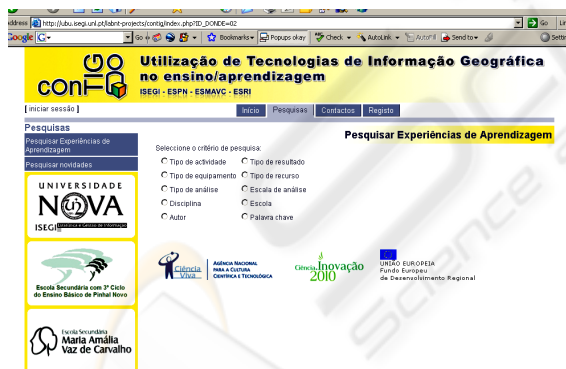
ddress http://lubu.isegi.unl.pt/labnt-projects/contig/index.php?ID_DONDE=02
Go Links
Google G- Go Bookmarks Popups okay Check AutoLink AutoFill Send to Settings

conTIG
Utilização de Tecnologias de Informação Geográfica no ensino/aprendizagem
ISEGI - ESPN - ESMAVC - ESRI

[ iniciar sessão ]

Início Pesquisas Contactos Registo

Pesquisas
Pesquisar Experiências de Aprendizagem
Pesquisar novidades

UNIVERSIDADE NOVA
ISEGI Estatística e Gestão de Informação

Escola Secundária com 3° Ciclo do Ensino Básico de Pinhal Novo

Escola Secundária Maria Amália Vaz de Carvalho

Pesquisar Experiências de Aprendizagem

Seleccione o critério de pesquisa:
Tipo de actividade
Tipo de resultado
Tipo de equipamento
Tipo de recurso
Tipo de análise
Escala de análise
Disciplina
Escola
Autor
Palavra chave

Ciência Viva
Agência Nacional para a Cultura Científica e Tecnológica

Ciência Inovação 2010

UNIÃO EUROPEIA
Fundo Europeu de Desenvolvimento Regional